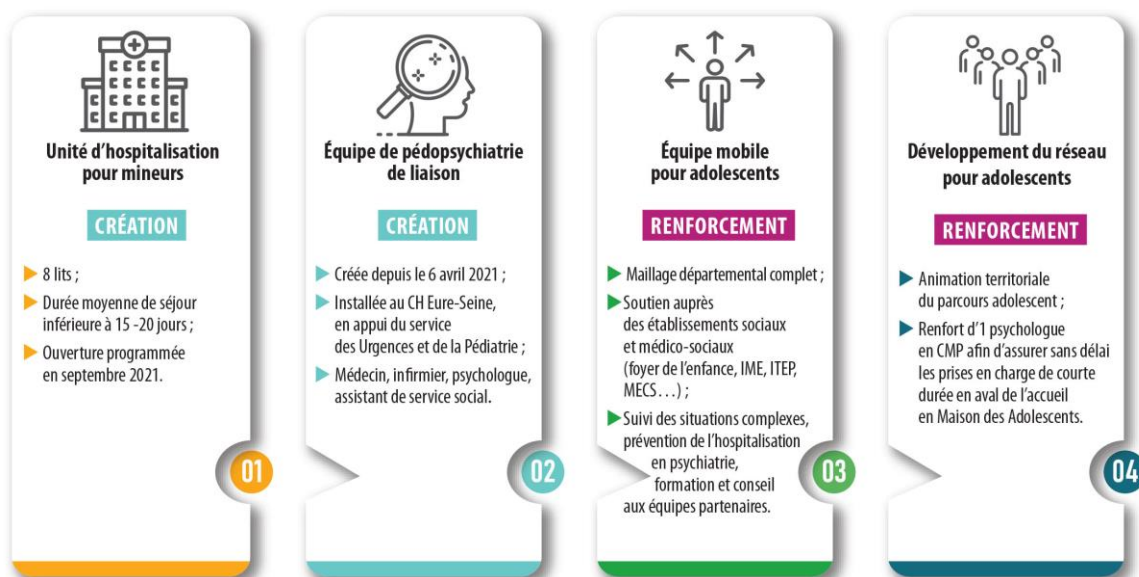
Unité d'hospitalisation pour mineurs

CRÉATION

8 lits ;

Durée moyenne de séjour inférieure à 15 -20 jours ;

Ouverture programmée en septembre 2021.

01

Équipe de pédopsychiatrie de liaison

CRÉATION

Créée depuis le 6 avril 2021 ;

Installée au CH Eure-Seine, en appui du service des Urgences et de la Pédiatrie ;

Médecin, infirmier, psychologue, assistant de service social.

02

Équipe mobile pour adolescents

RENFORCEMENT

Maillage départemental complet ;

Soutien auprès des établissements sociaux et médico-sociaux (foyer de l'enfance, IME, ITEP, MECS…) ;

Suivi des situations complexes, prévention de l'hospitalisation en psychiatrie, formation et conseil aux équipes partenaires.

03

Développement du réseau pour adolescents

RENFORCEMENT

Animation territoriale du parcours adolescent ;

Renfort d'1 psychologue en CMP afin d'assurer sans délai les prises en charge de courte durée en aval de l'accueil en Maison des Adolescents.

04